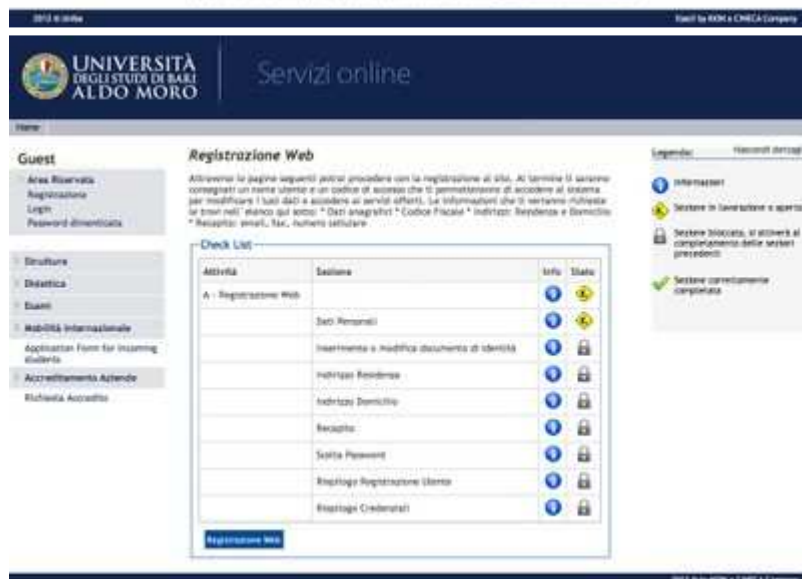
ESSE3 online

Esse3 by KION a CINECA Company

UNIVERSITÀ DEGLI STUDI DI BARI ALDO MORO

Servizi online

Home

Guest

Area Riservata
Registrazione
Login
Password dimenticata

Strutture

Didattica

Esami

Mobilità internazionale

Application Form for incoming students

Accreditamento Aziende

Richiesta Accredito

Registrazione Web

Attraverso le pagine seguenti potrai procedere con la registrazione al sito. Al termine ti saranno consegnati un nome utente e un codice di accesso che ti permetteranno di accedere al sistema per modificare i tuoi dati e accedere ai servizi offerti. Le informazioni che ti verranno richieste le trovi nell' elenco qui sotto: * Dati anagrafici * Codice Fiscale * Indirizzi: Residenza e Domicilio * Recapito: email, fax, numero cellulare

Check List

| Attività | Sezione | Info | Stato |
|---|---|---|---|
| A - Registrazione Web | | | |
| | Dati Personali | | |
| | Inserimento o modifica documento di identità | | |
| | Indirizzo Residenza | | |
| | Indirizzo Domicilio | | |
| | Recapito | | |
| | Scelta Password | | |
| | Riepilogo Registrazione Utente | | |
| | Riepilogo Credenziali | | |

Registrazione Web

Legenda:

Nascondi dettagli

Informazioni

Sezione in lavorazione o aperta

Sezione bloccata, si attiverà al completamento delle sezioni precedenti

Sezione correttamente completata

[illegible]